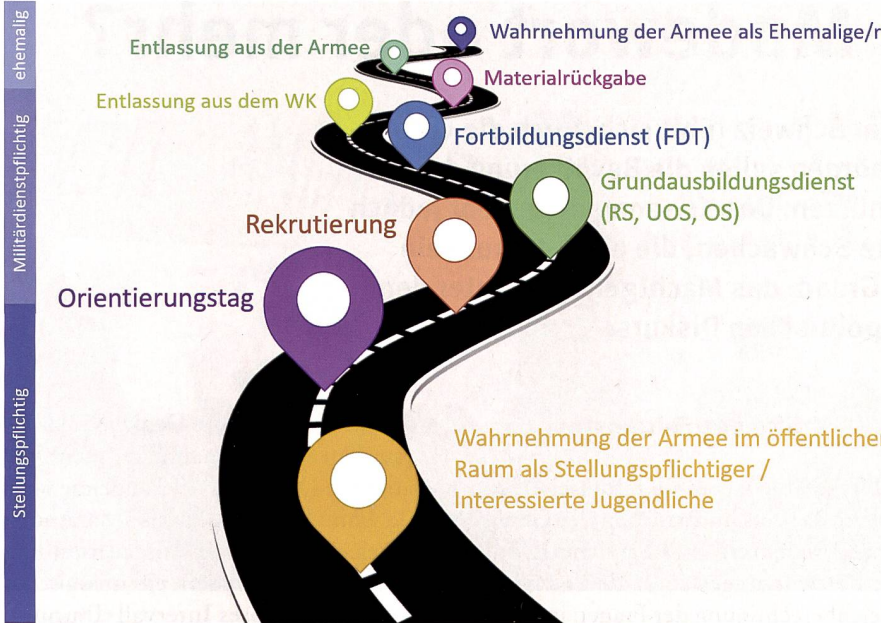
ehemalig

Militärdienstpflichtig

Stellungspflichtig

Wahrnehmung der Armee als Ehemalige/r

Entlassung aus der Armee

Materialrückgabe

Entlassung aus dem WK

Fortbildungsdienst (FDT)

Grundausbildungsdienst (RS, UOS, OS)

Rekrutierung

Orientierungstag

Wahrnehmung der Armee im öffentliche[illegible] Raum als Stellungspflichtiger / Interessierte Jugendliche